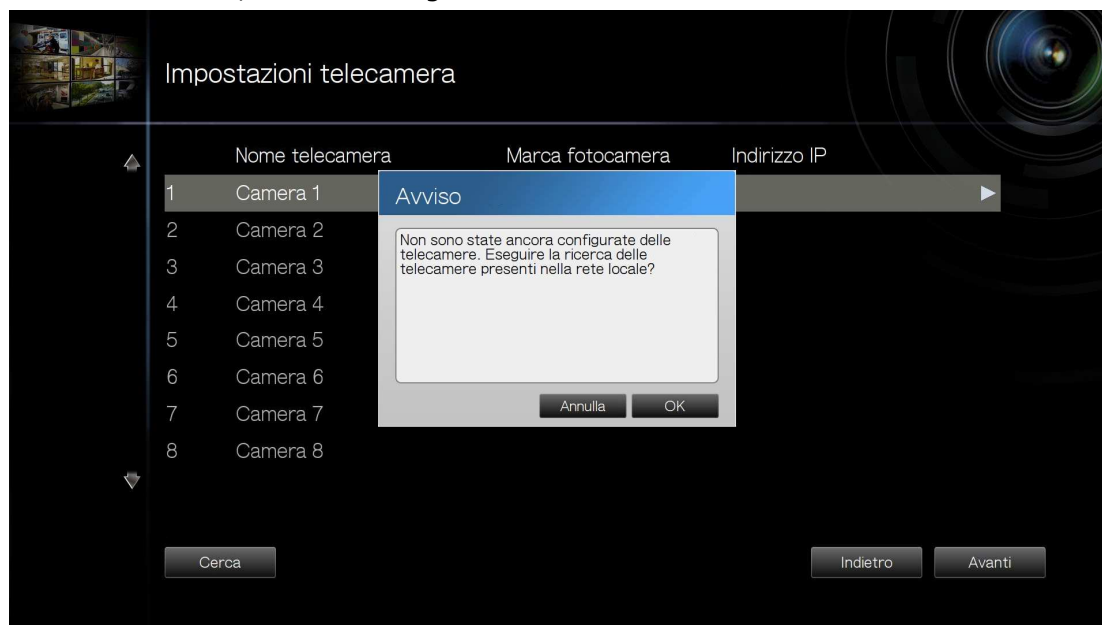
Impostazioni telecamera

| | Nome telecamera | Marca fotocamera | Indirizzo IP |
|---|---|---|---|
| 1 | Camera 1 | | |
| 2 | Camera 2 | | |
| 3 | Camera 3 | | |
| 4 | Camera 4 | | |
| 5 | Camera 5 | | |
| 6 | Camera 6 | | |
| 7 | Camera 7 | | |
| 8 | Camera 8 | | |

Avviso

Non sono state ancora configurate delle telecamere. Eseguire la ricerca delle telecamere presenti nella rete locale?

Annulla OK

Cerca

Indietro Avanti